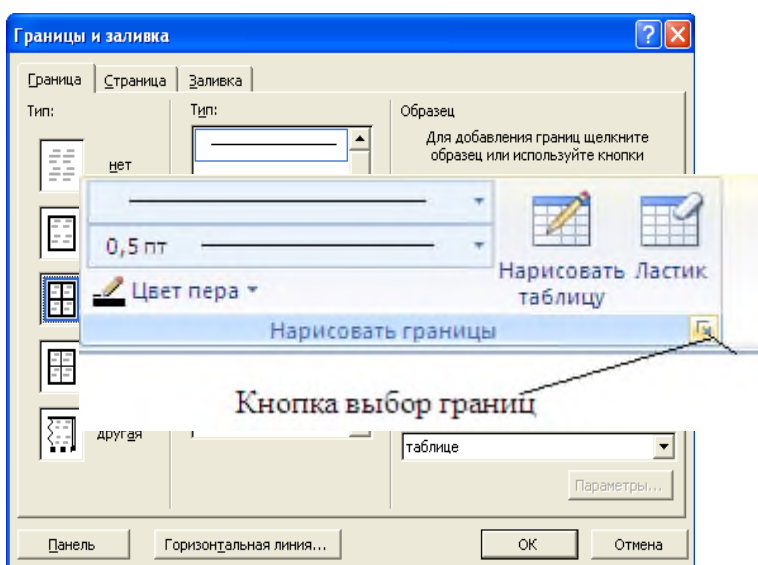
Границы и заливка

Граница | Страница | Заливка

Тип:

нет

другая

Тип:

Образец

Для добавления границ щелкните образец или используйте кнопки

0,5 пт

Цвет пера

Нарисовать таблицу

Ластик

Нарисовать границы

Кнопка выбор границ

таблице

Параметры...

Панель

Горизонтальная линия...

ОК

Отмена